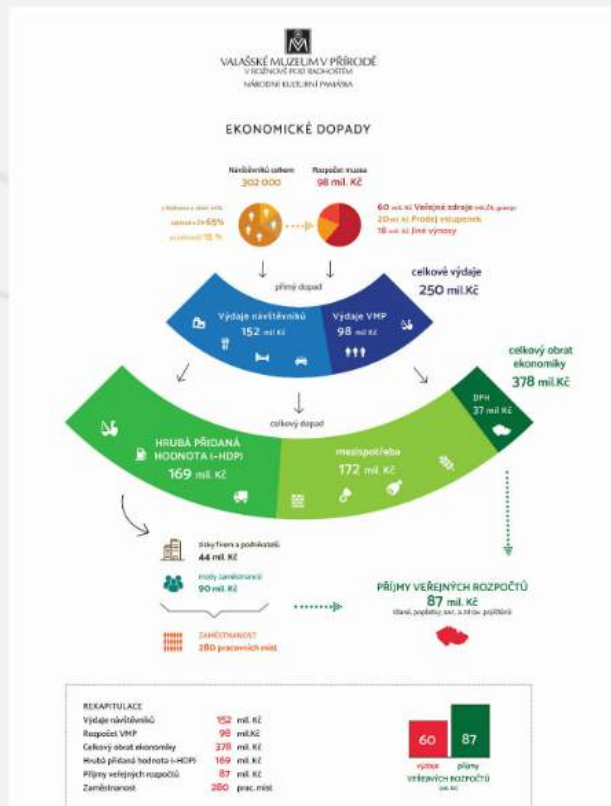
VALAŠSKÉ MUZEUM V PŘÍRODĚ
V ROŽNOVĚ POD RADHOŠTĚM
NÁRODNÍ KULTURNÍ PAMÁTKA

EKONOMICKÉ DOPADY

Návštěvníků celkem
302 000

Rozpočet muzea
98 mil. Kč

z Rožnova a okolí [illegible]
odjinud z ČR 65%
ze zahraničí 15 %

60 mil. Kč Veřejné zdroje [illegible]
20 mil. Kč Prodej vstupenek
18 mil. Kč Jiné výnosy

přímý dopad

celkové výdaje
250 mil.Kč

Výdaje návštěvníků
152 mil. Kč

Výdaje VMP
98 mil. Kč

celkový obrat ekonomiky
378 mil.Kč

DPH
37 mil. Kč

celkový dopad

HRUBÁ PŘIDANÁ HODNOTA (~HDP)
169 mil. Kč

mezispotřeba
172 mil. Kč

zisky firem a podnikatelů
44 mil. Kč

mzdy zaměstnanců
90 mil. Kč

ZAMĚSTNANOST
280 pracovních míst

PŘÍJMY VEŘEJNÝCH ROZPOČTŮ
87 mil. Kč
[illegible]

REKAPITULACE

| | | |
|---|---|---|
| Výdaje návštěvníků | 152 | mil. Kč |
| Rozpočet VMP | 98 | mil.Kč |
| Celkový obrat ekonomiky | 378 | mil. Kč |
| Hrubá přidaná hodnota (~HDP) | 169 | mil. Kč |
| Příjmy veřejných rozpočtů | 87 | mil. Kč |
| Zaměstnanost | 280 | prac. míst |

60
výdaje
87
příjmy
VEŘEJNÝCH ROZPOČTŮ
(mil. Kč)